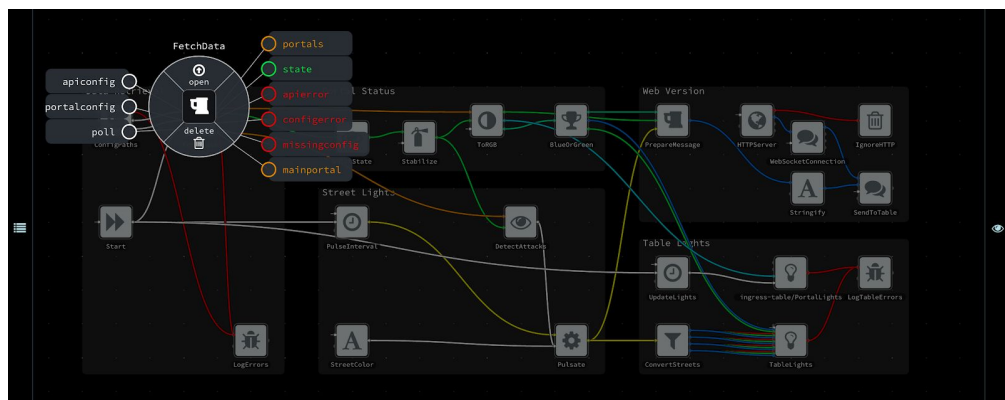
FetchData

open

delete

apiconfig

portalconfig

poll

portals

state

apierror

configerror

missingconfig

mainportal

l Status

Configpaths

State

Stabilize

ToRGB

BlueOrGreen

Web Version

PrepareMessage

HTTPServer

WebSocketConnection

IgnoreHTTP

Stringify

SendToTable

Street Lights

Start

PulseInterval

DetectAttacks

Table Lights

UpdateLights

ingress-table/PortalLights

LogTableErrors

LogErrors

StreetColor

Pulsate

ConvertStreets

TableLights